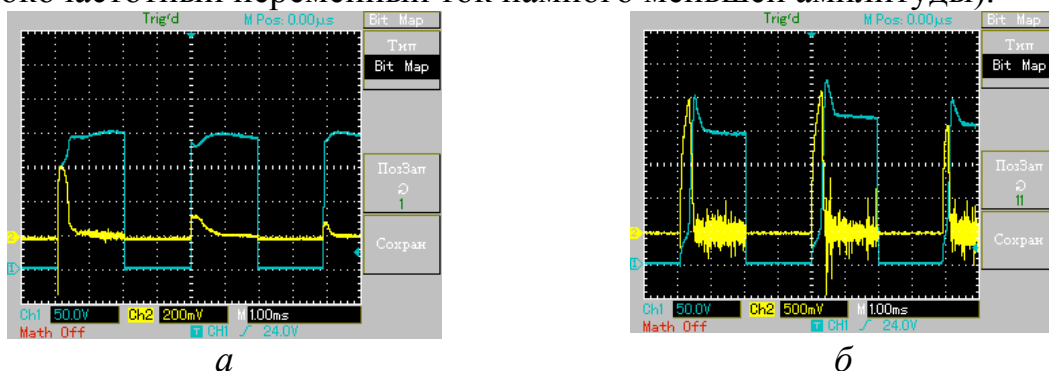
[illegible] частотный переменный ток намного меньшей амплитуды).

Trig'd M Pos: 0.00µs Bit Map

Тип
Bit Map

ПозЗап
1

Сохран

2
1

Ch1 50.0V Ch2 200mV M 1.00ms
Math Off CH1 24.0V

а

Trig'd M Pos: 0.00µs Bit Map

Тип
Bit Map

ПозЗап
11

Сохран

2
1

Ch1 50.0V Ch2 500mV M 1.00ms
Math Off CH1 24.0V

б